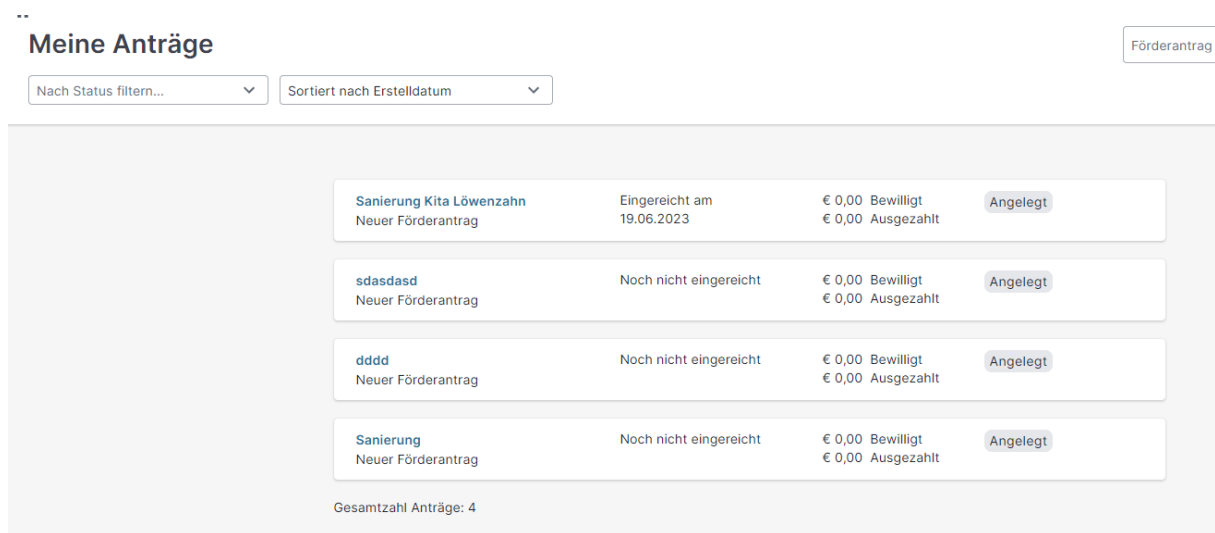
--
Meine Anträge

Förderantrag

Nach Status filtern...

Sortiert nach Erstelldatum

Sanierung Kita Löwenzahn
Neuer Förderantrag
Eingereicht am 19.06.2023
€ 0,00 Bewilligt
€ 0,00 Ausgezahlt
Angelegt

sdasdasd
Neuer Förderantrag
Noch nicht eingereicht
€ 0,00 Bewilligt
€ 0,00 Ausgezahlt
Angelegt

dddd
Neuer Förderantrag
Noch nicht eingereicht
€ 0,00 Bewilligt
€ 0,00 Ausgezahlt
Angelegt

Sanierung
Neuer Förderantrag
Noch nicht eingereicht
€ 0,00 Bewilligt
€ 0,00 Ausgezahlt
Angelegt

Gesamtzahl Anträge: 4